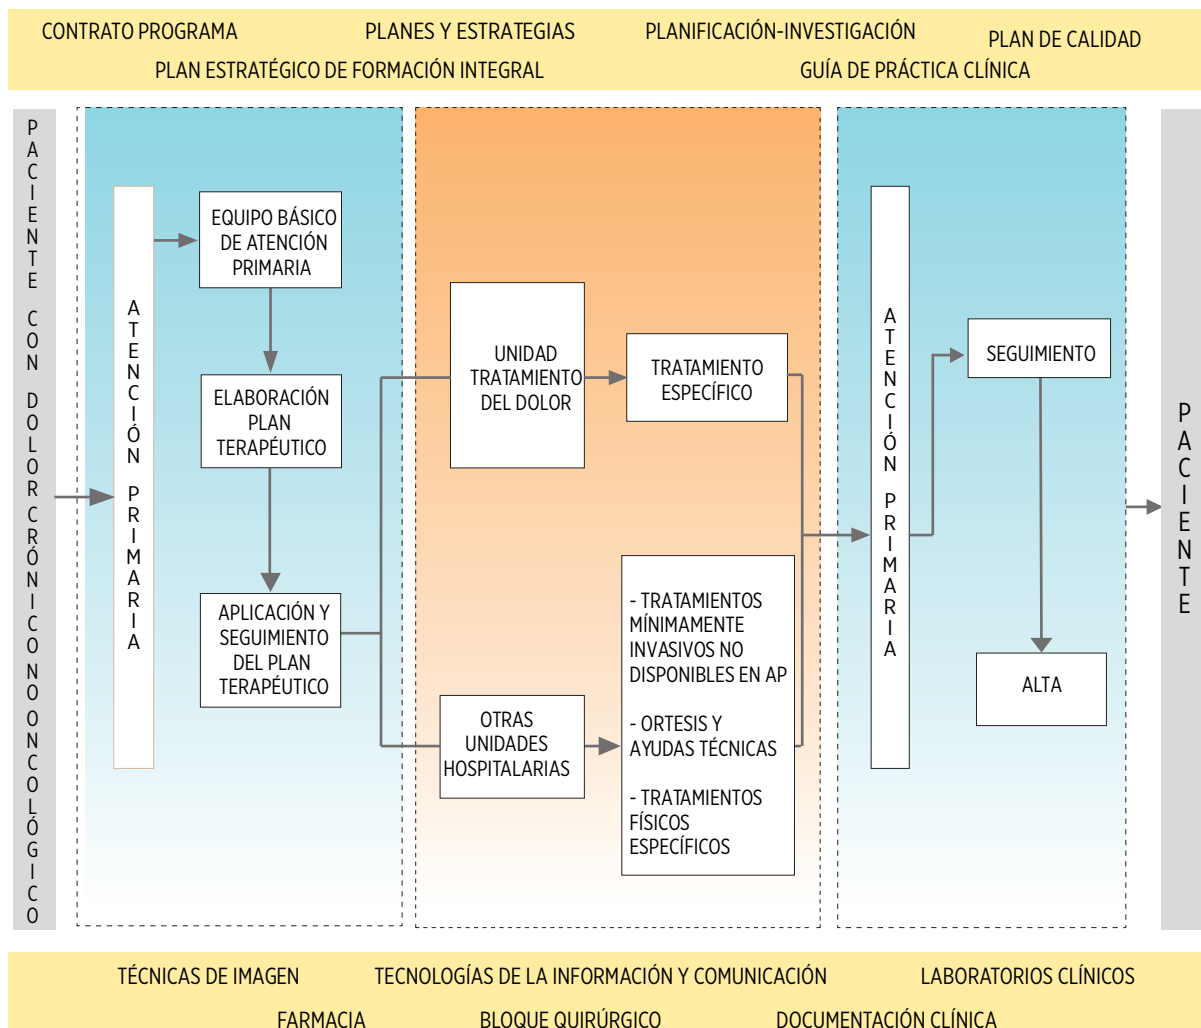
CONTRATO PROGRAMA PLANES Y ESTRATEGIAS PLANIFICACIÓN-INVESTIGACIÓN PLAN DE CALIDAD
PLAN ESTRATÉGICO DE FORMACIÓN INTEGRAL GUÍA DE PRÁCTICA CLÍNICA

PACIENTE CON DOLOR CRÓNICO NO ONCOLÓGICO

ATENCIÓN PRIMARIA

EQUIPO BÁSICO DE ATENCIÓN PRIMARIA

ELABORACIÓN PLAN TERAPÉUTICO

APLICACIÓN Y SEGUIMIENTO DEL PLAN TERAPÉUTICO

UNIDAD TRATAMIENTO DEL DOLOR

TRATAMIENTO ESPECÍFICO

OTRAS UNIDADES HOSPITALARIAS

- TRATAMIENTOS MÍNIMAMENTE INVASIVOS NO DISPONIBLES EN AP

- ORTESIS Y AYUDAS TÉCNICAS

- TRATAMIENTOS FÍSICOS ESPECÍFICOS

ATENCIÓN PRIMARIA

SEGUIMIENTO

ALTA

PACIENTE

TÉCNICAS DE IMAGEN TECNOLOGÍAS DE LA INFORMACIÓN Y COMUNICACIÓN LABORATORIOS CLÍNICOS
FARMACIA BLOQUE QUIRÚRGICO DOCUMENTACIÓN CLÍNICA